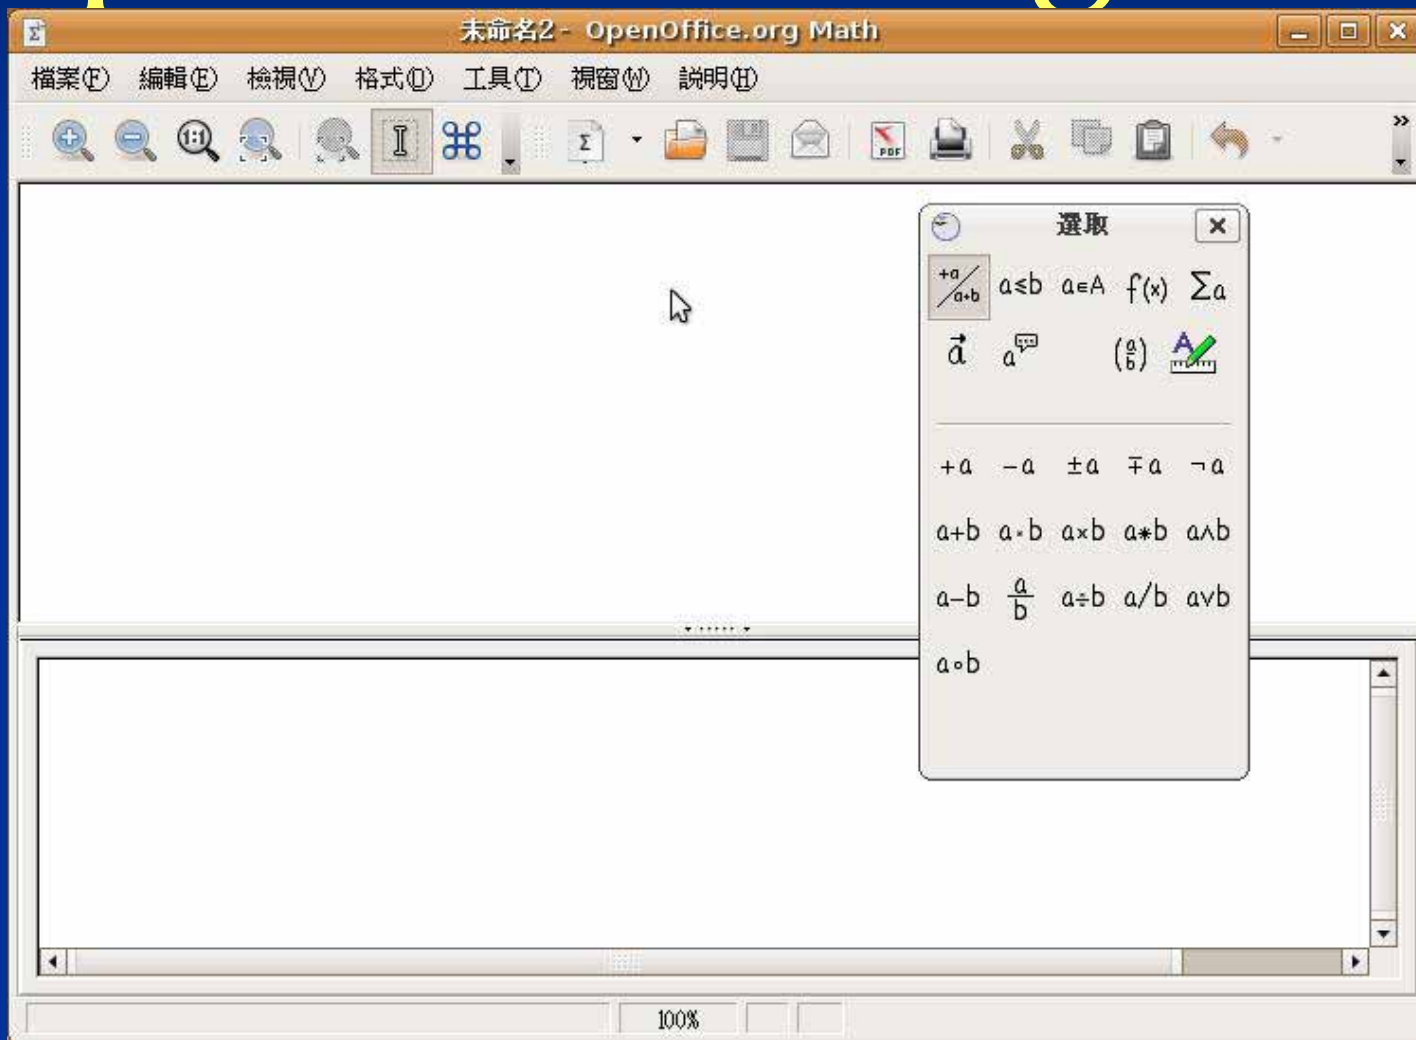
未命名2 - OpenOffice.org Math

檔案(F) 編輯(E) 檢視(V) 格式(O) 工具(T) 視窗(W) 說明(H)

選取

$\frac{+a}{a+b}$ $a \leq b$ $a \in A$ $f(x)$ $\sum a$

$\vec{a}$ $\binom{a}{b}$

$+a$ $-a$ $\pm a$ $\mp a$ $\neg a$

$a+b$ $a \cdot b$ $a \times b$ $a * b$ $a \wedge b$

$a-b$ $\frac{a}{b}$ $a \div b$ $a/b$ $a \vee b$

$a \circ b$

100%